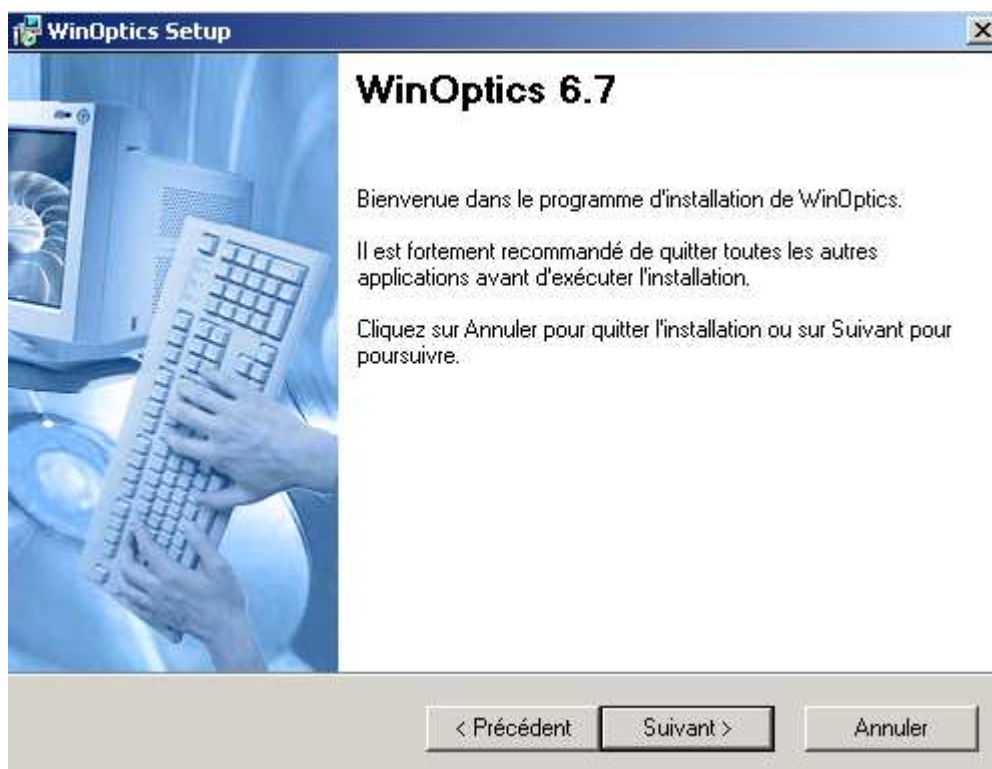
WinOptics Setup

WinOptics 6.7

Bienvenue dans le programme d'installation de WinOptics.

Il est fortement recommandé de quitter toutes les autres applications avant d'exécuter l'installation.

Cliquez sur Annuler pour quitter l'installation ou sur Suivant pour poursuivre.

< Précédent
Suivant >
Annuler